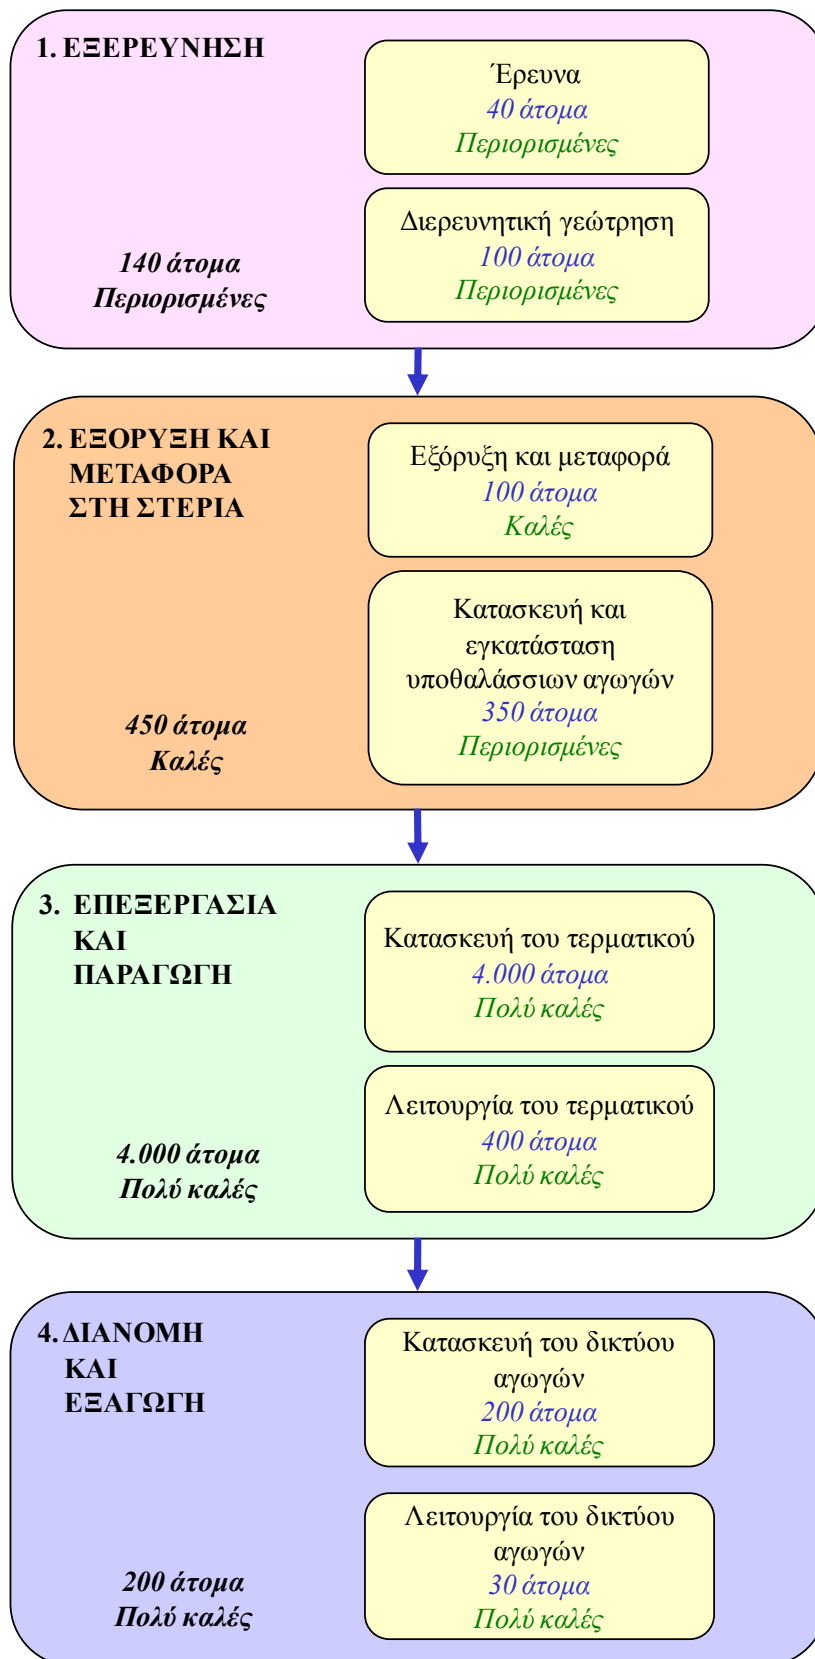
1. ΕΞΕΡΕΥΝΗΣΗ

Έρευνα
40 άτομα
Περιορισμένες

Διερευνητική γεώτρηση
100 άτομα
Περιορισμένες

140 άτομα
Περιορισμένες

2. ΕΞΟΡΥΞΗ ΚΑΙ ΜΕΤΑΦΟΡΑ ΣΤΗ ΣΤΕΡΙΑ

Εξόρυξη και μεταφορά
100 άτομα
Καλές

Κατασκευή και εγκατάσταση υποθαλάσσιων αγωγών
350 άτομα
Περιορισμένες

450 άτομα
Καλές

3. ΕΠΕΞΕΡΓΑΣΙΑ ΚΑΙ ΠΑΡΑΓΩΓΗ

Κατασκευή του τερματικού
4.000 άτομα
Πολύ καλές

Λειτουργία του τερματικού
400 άτομα
Πολύ καλές

4.000 άτομα
Πολύ καλές

4. ΔΙΑΝΟΜΗ ΚΑΙ ΕΞΑΓΩΓΗ

Κατασκευή του δικτύου αγωγών
200 άτομα
Πολύ καλές

Λειτουργία του δικτύου αγωγών
30 άτομα
Πολύ καλές

200 άτομα
Πολύ καλές